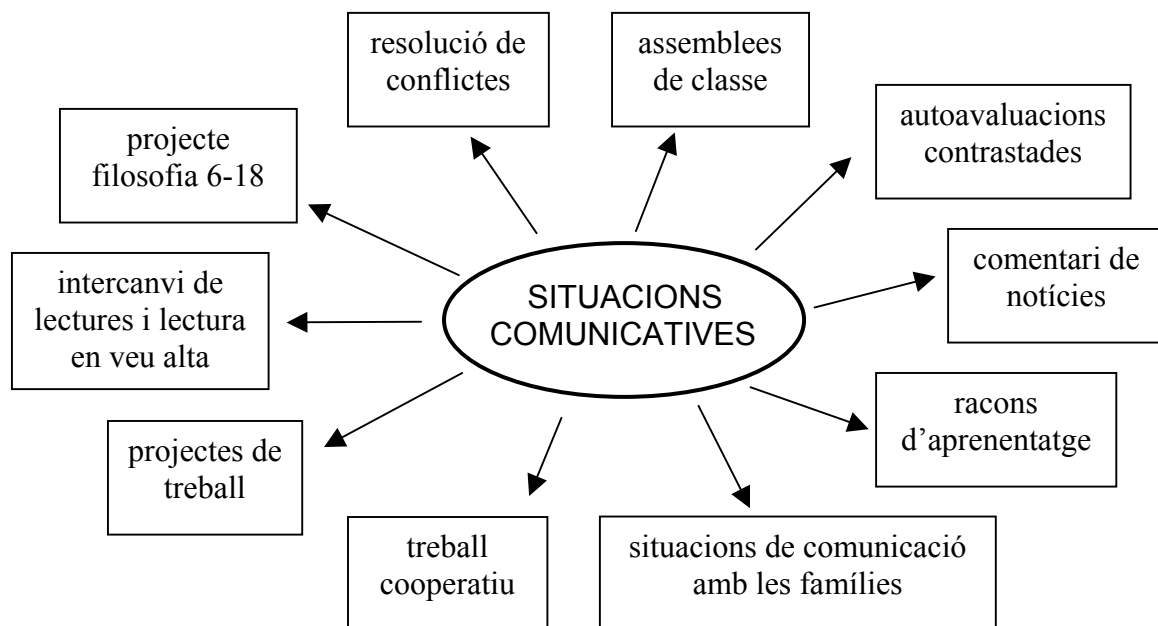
SITUACIONS COMUNICATIVES

resolució de conflictes

assemblees de classe

autoavaluacions contrastades

comentari de notícies

racons d'aprenentatge

situacions de comunicació amb les famílies

treball cooperatiu

projectes de treball

intercanvi de lectures i lectura en veu alta

projecte filosofia 6-18